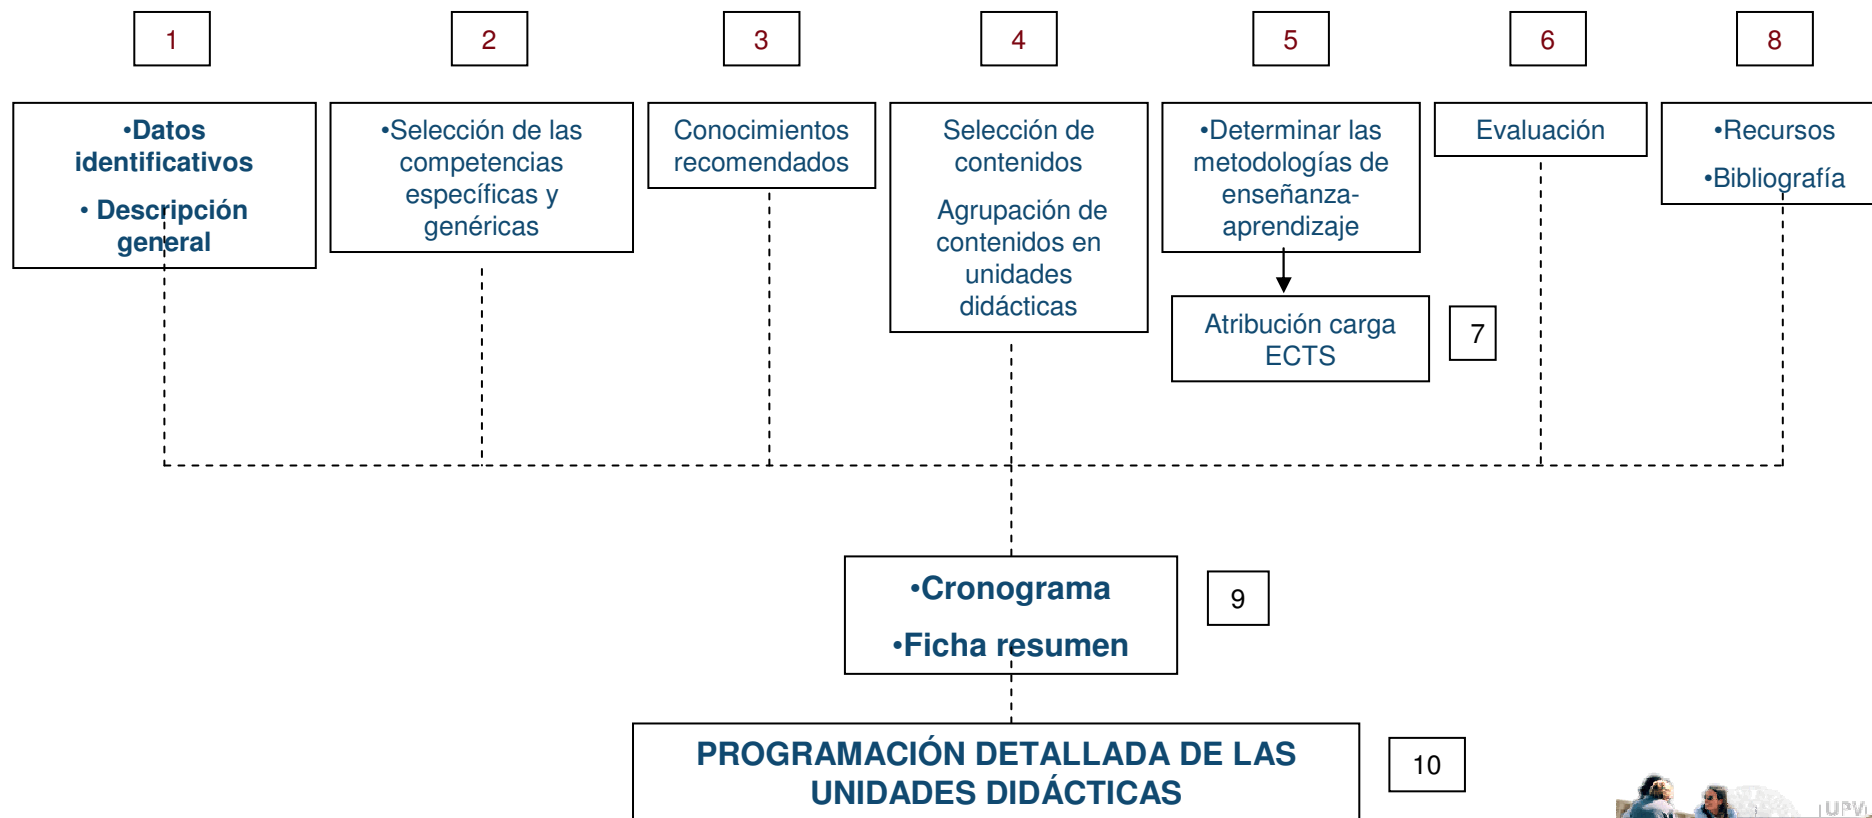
1

2

3

4

5

6

8

•Datos identificativos

• Descripción general

•Selección de las competencias específicas y genéricas

Conocimientos recomendados

Selección de contenidos

Agrupación de contenidos en unidades didácticas

•Determinar las metodologías de enseñanza-aprendizaje

Atribución carga ECTS

7

Evaluación

•Recursos

•Bibliografía

•Cronograma

•Ficha resumen

9

PROGRAMACIÓN DETALLADA DE LAS UNIDADES DIDÁCTICAS

10

UPV